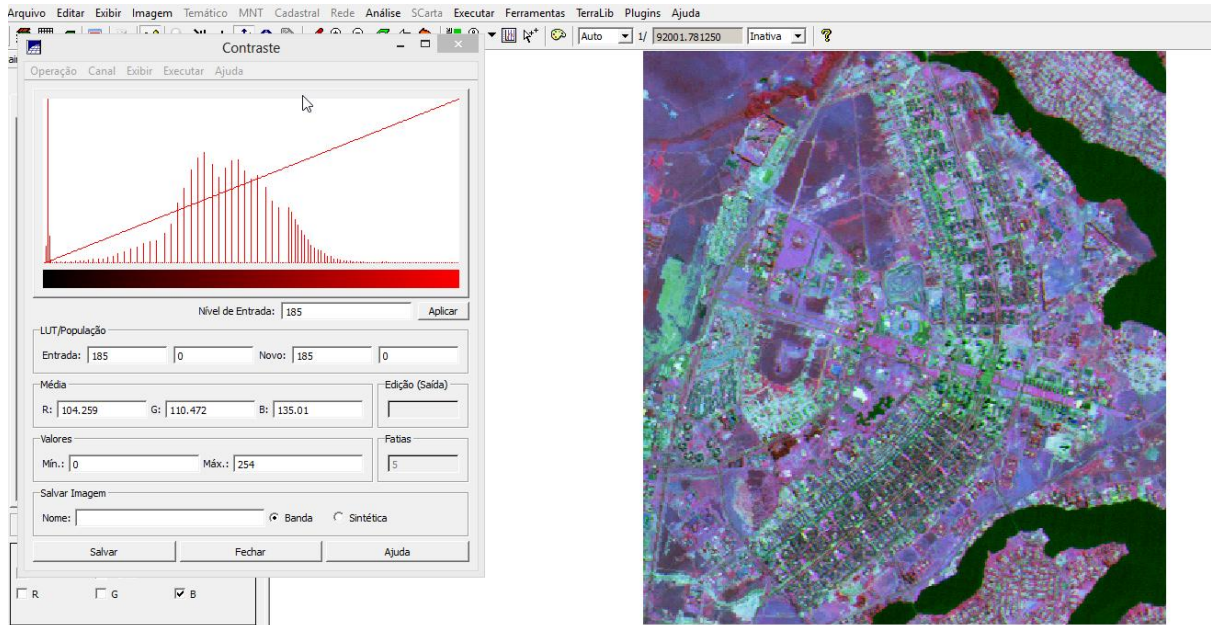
Arquivo Editar Exibir Imagem Temático MNT Cadastral Rede Análise SCarta Executar Ferramentas TerraLib Plugins Ajuda

Auto 1/ 92001.781250 Inativa

Contraste

Operação Canal Exibir Executar Ajuda

Nível de Entrada: 185 Aplicar

LUT/População

Entrada: 185 0 Novo: 185 0

Média

R: 104.259 G: 110.472 B: 135.01

Edição (Saída)

Valores

Mín.: 0 Máx.: 254

Fatias

5

Salvar Imagem

Nome: Banda Sintética

Salvar Fechar Ajuda

R G B